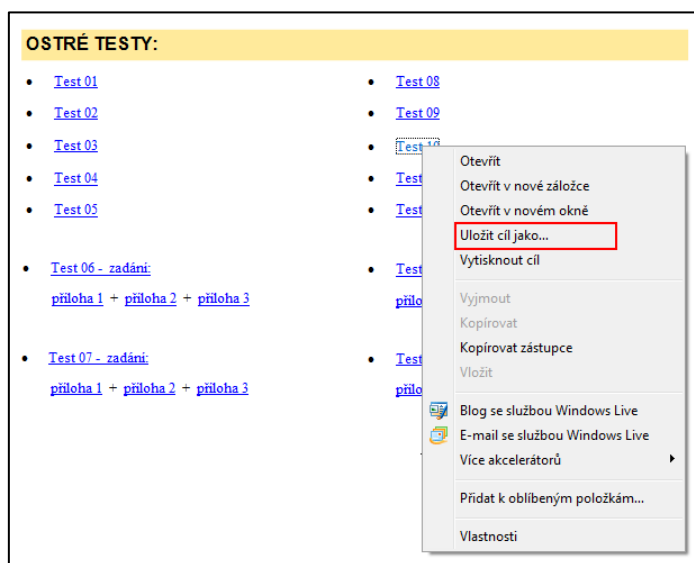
OSTRÉ TESTY:

- Test 01
- Test 02
- Test 03
- Test 04
- Test 05

- Test 06 - zadání:
příloha 1 + příloha 2 + příloha 3

- Test 07 - zadání:
příloha 1 + příloha 2 + příloha 3

- Test 08
- Test 09
- Test 10
- Test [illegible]
- Test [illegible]

- Test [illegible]
přílo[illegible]

- Test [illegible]
přílo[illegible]

Otevřít
Otevřít v nové záložce
Otevřít v novém okně
Uložit cíl jako...
Vytisknout cíl
Vyjmout
Kopírovat
Kopírovat zástupce
Vložit
Blog se službou Windows Live
E-mail se službou Windows Live
Více akcelerátorů
Přidat k oblíbeným položkám...
Vlastnosti